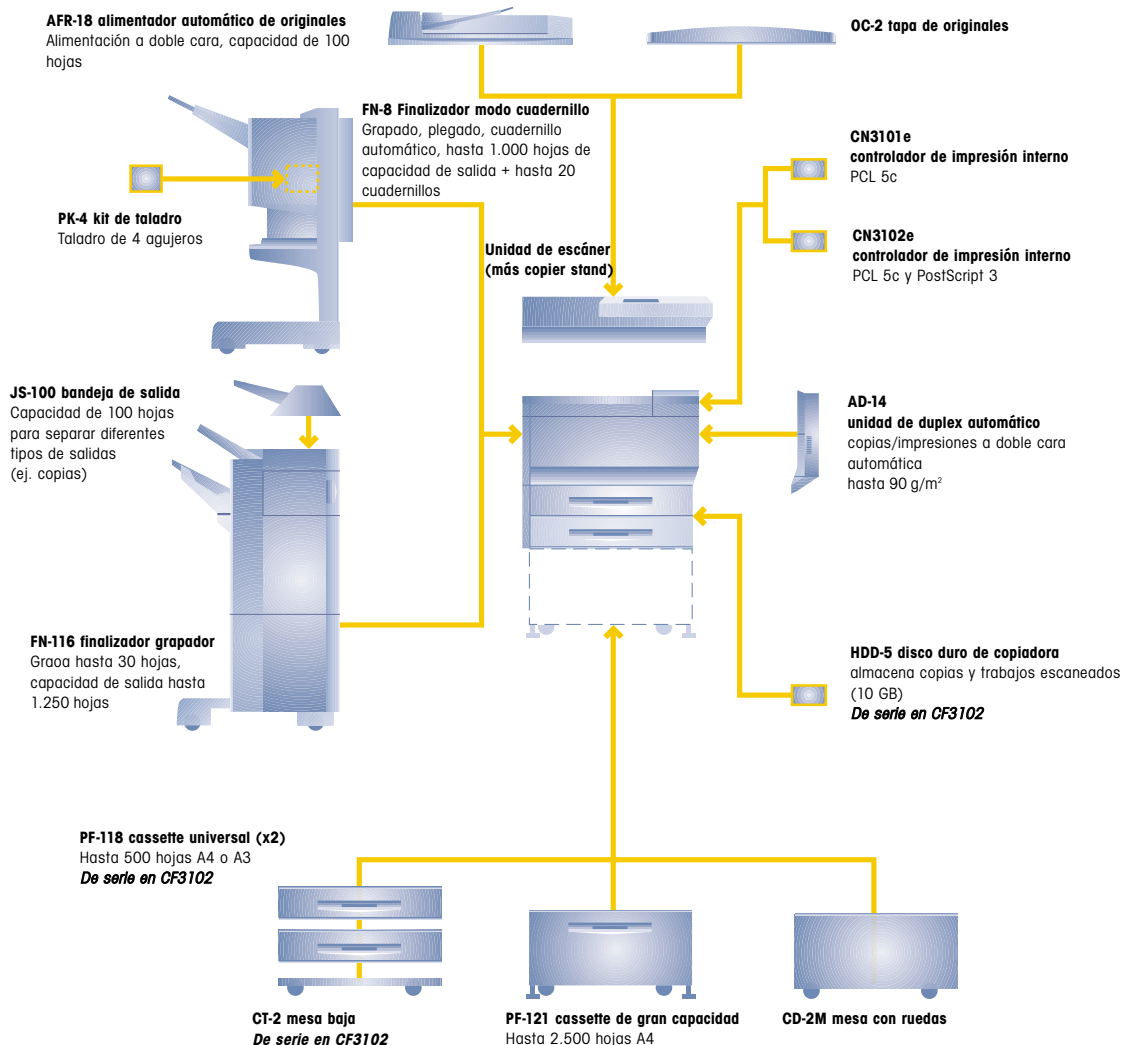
**AFR-18 alimentador automático de originales**
Alimentación a doble cara, capacidad de 100 hojas

**OC-2 tapa de originales**

**FN-8 Finalizador modo cuadernillo**
Grapado, plegado, cuadernillo automático, hasta 1.000 hojas de capacidad de salida + hasta 20 cuadernillos

**CN3101e**
**controlador de impresión interno**
PCL 5c

**PK-4 kit de taladro**
Taladro de 4 agujeros

**CN3102e**
**controlador de impresión interno**
PCL 5c y PostScript 3

**Unidad de escáner**
**(más copier stand)**

**JS-100 bandeja de salida**
Capacidad de 100 hojas para separar diferentes tipos de salidas (ej. copias)

**AD-14**
**unidad de duplex automático**
copias/impresiones a doble cara automática
hasta 90 g/m²

**FN-116 finalizador grapador**
Graoa hasta 30 hojas, capacidad de salida hasta 1.250 hojas

**HDD-5 disco duro de copiadora**
almacena copias y trabajos escaneados (10 GB)
*De serie en CF3102*

**PF-118 cassette universal (x2)**
Hasta 500 hojas A4 o A3
*De serie en CF3102*

**CT-2 mesa baja**
*De serie en CF3102*

**PF-121 cassette de gran capacidad**
Hasta 2.500 hojas A4

**CD-2M mesa con ruedas**